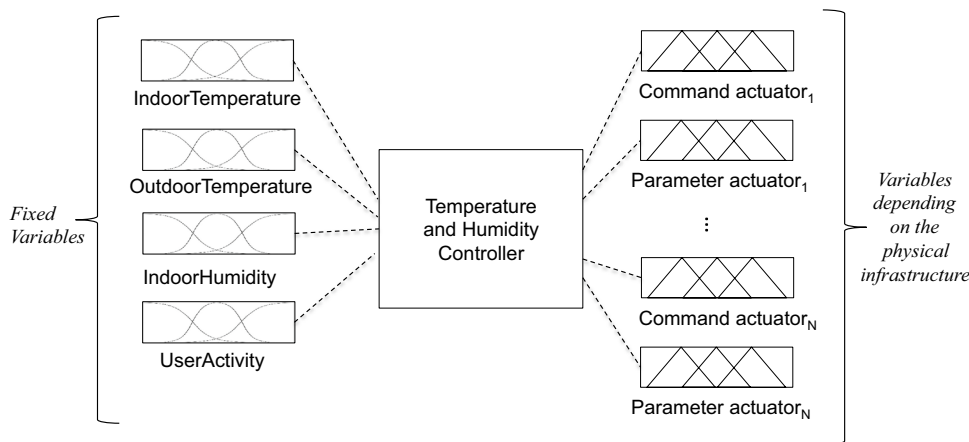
Fixed Variables

IndoorTemperature

OutdoorTemperature

IndoorHumidity

UserActivity

Temperature and Humidity Controller

Command actuator$_1$

Parameter actuator$_1$

⋮

Command actuator$_N$

Parameter actuator$_N$

Variables depending on the physical infrastructure